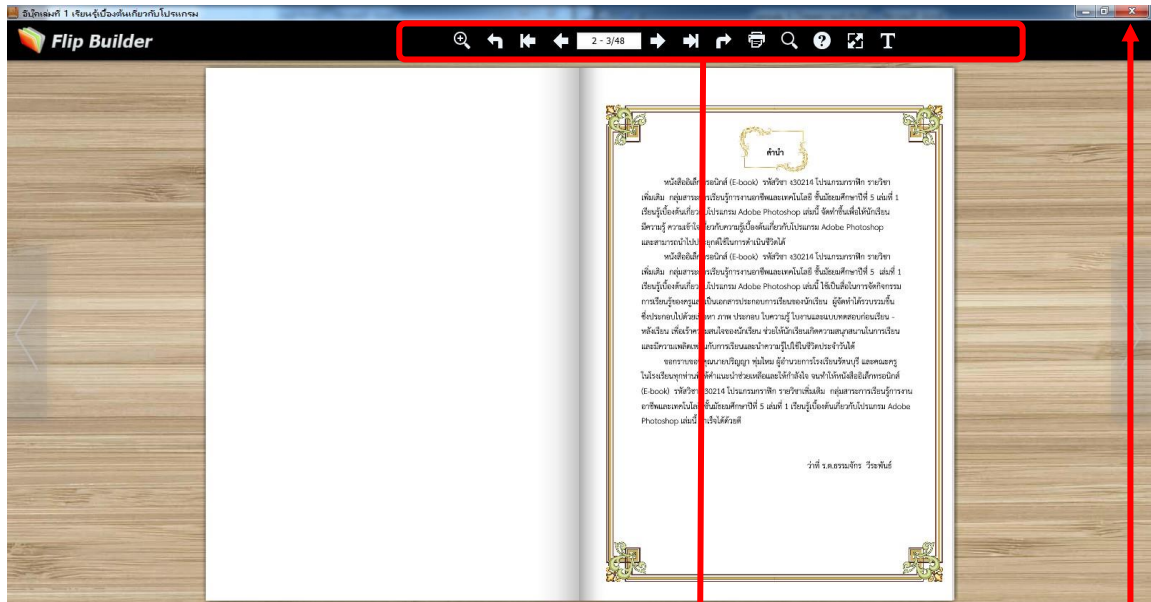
อีบุ๊คเล่มที่ 1 เรียนรู้เบื้องต้นเกี่ยวกับโปรแกรม

Flip Builder

2 - 3/48

คำนำ

หนังสืออิเล็กทรอนิกส์ (E-book) รหัสวิชา ง30214 โปรแกรมกราฟิก รายวิชาเพิ่มเติม กลุ่มสาระการเรียนรู้การงานอาชีพและเทคโนโลยี ชั้นมัธยมศึกษาปีที่ 5 เล่มที่ 1 เรียนรู้เบื้องต้นเกี่ยวกับโปรแกรม Adobe Photoshop เล่มนี้ จัดทำขึ้นเพื่อให้นักเรียนมีความรู้ ความเข้าใจเกี่ยวกับความรู้เบื้องต้นเกี่ยวกับโปรแกรม Adobe Photoshop และสามารถนำไปประยุกต์ใช้ในการดำเนินชีวิตได้

หนังสืออิเล็กทรอนิกส์ (E-book) รหัสวิชา ง30214 โปรแกรมกราฟิก รายวิชาเพิ่มเติม กลุ่มสาระการเรียนรู้การงานอาชีพและเทคโนโลยี ชั้นมัธยมศึกษาปีที่ 5 เล่มที่ 1 เรียนรู้เบื้องต้นเกี่ยวกับโปรแกรม Adobe Photoshop เล่มนี้ ใช้เป็นสื่อในการจัดกิจกรรมการเรียนรู้ของครูและเป็นเอกสารประกอบการเรียนของนักเรียน ผู้จัดทำได้รวบรวมขึ้นซึ่งประกอบไปด้วยเนื้อหา ภาพ ประกอบ ใบความรู้ ใบงานและแบบทดสอบก่อนเรียน - หลังเรียน เพื่อเร้าความสนใจของนักเรียน ช่วยให้นักเรียนเกิดความสนุกสนานในการเรียน และมีความเพลิดเพลินกับการเรียนและนำความรู้ไปใช้ในชีวิตประจำวันได้

ขอกราบขอบพระคุณนายปริญญา พุ่มไหม ผู้อำนวยการโรงเรียนรัตนบุรี และคณะครูในโรงเรียนทุกท่านที่ให้คำแนะนำช่วยเหลือและให้กำลังใจ จนทำให้หนังสืออิเล็กทรอนิกส์ (E-book) รหัสวิชา ง30214 โปรแกรมกราฟิก รายวิชาเพิ่มเติม กลุ่มสาระการเรียนรู้การงานอาชีพและเทคโนโลยี ชั้นมัธยมศึกษาปีที่ 5 เล่มที่ 1 เรียนรู้เบื้องต้นเกี่ยวกับโปรแกรม Adobe Photoshop เล่มนี้สำเร็จได้ด้วยดี

ว่าที่ ร.ต.ธรรมจักร วีระพันธ์